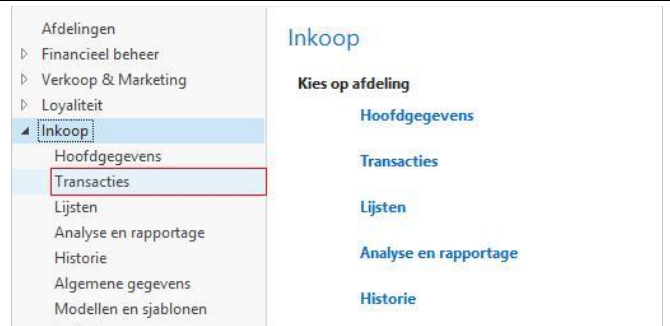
Afdelingen
Financieel beheer
Verkoop & Marketing
Loyaliteit
Inkoop
Hoofdgegevens
Transacties
Lijsten
Analyse en rapportage
Historie
Algemene gegevens
Modellen en sjablonen

Inkoop

Kies op afdeling

Hoofdgegevens

Transacties

Lijsten

Analyse en rapportage

Historie